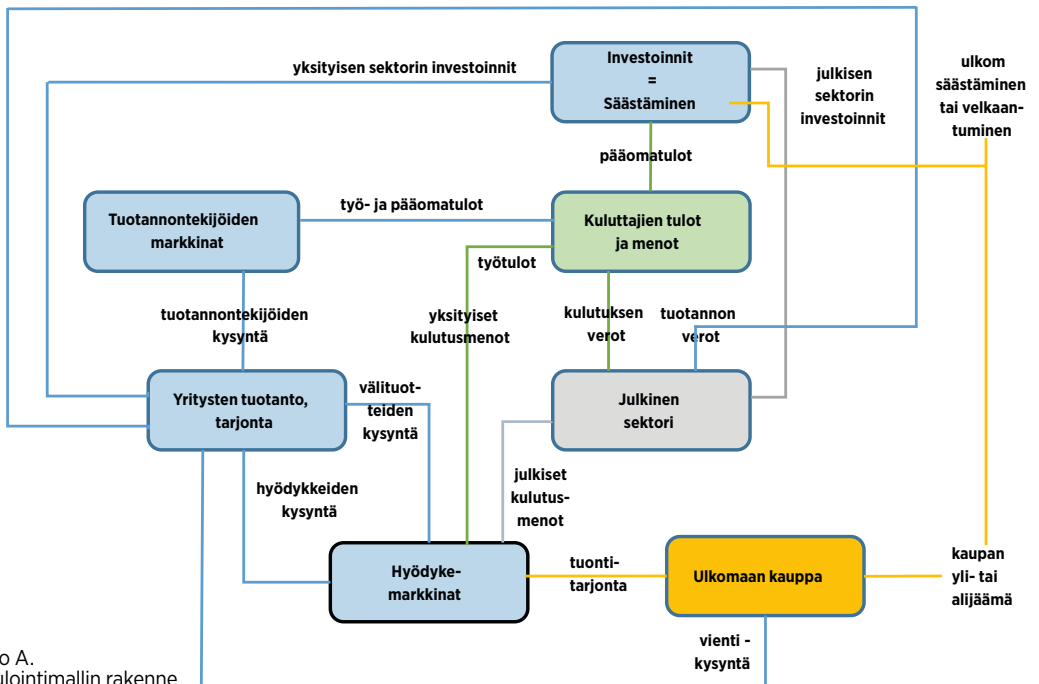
yksityisen sektorin investoinnit

Investoinnit
=
Säästäminen

julkisen sektorin investoinnit

ulkom säästäminen tai velkaantuminen

pääomatulot

Tuotannontekijöiden markkinat

työ- ja pääomatulot

Kuluttajien tulot ja menot

työtulot

tuotannontekijöiden kysyntä

yksityiset kulutusmenot

kulutuksen verot

tuotannon verot

Yritysten tuotanto, tarjonta

välituotteiden kysyntä

Julkinen sektori

julkiset kulutusmenot

hyödykkeiden kysyntä

Hyödykemarkkinat

tuontitarjonta

Ulkomaan kauppa

kaupan yli- tai alijäämä

vienti - kysyntä

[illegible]o A.
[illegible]ulointimallin rakenne